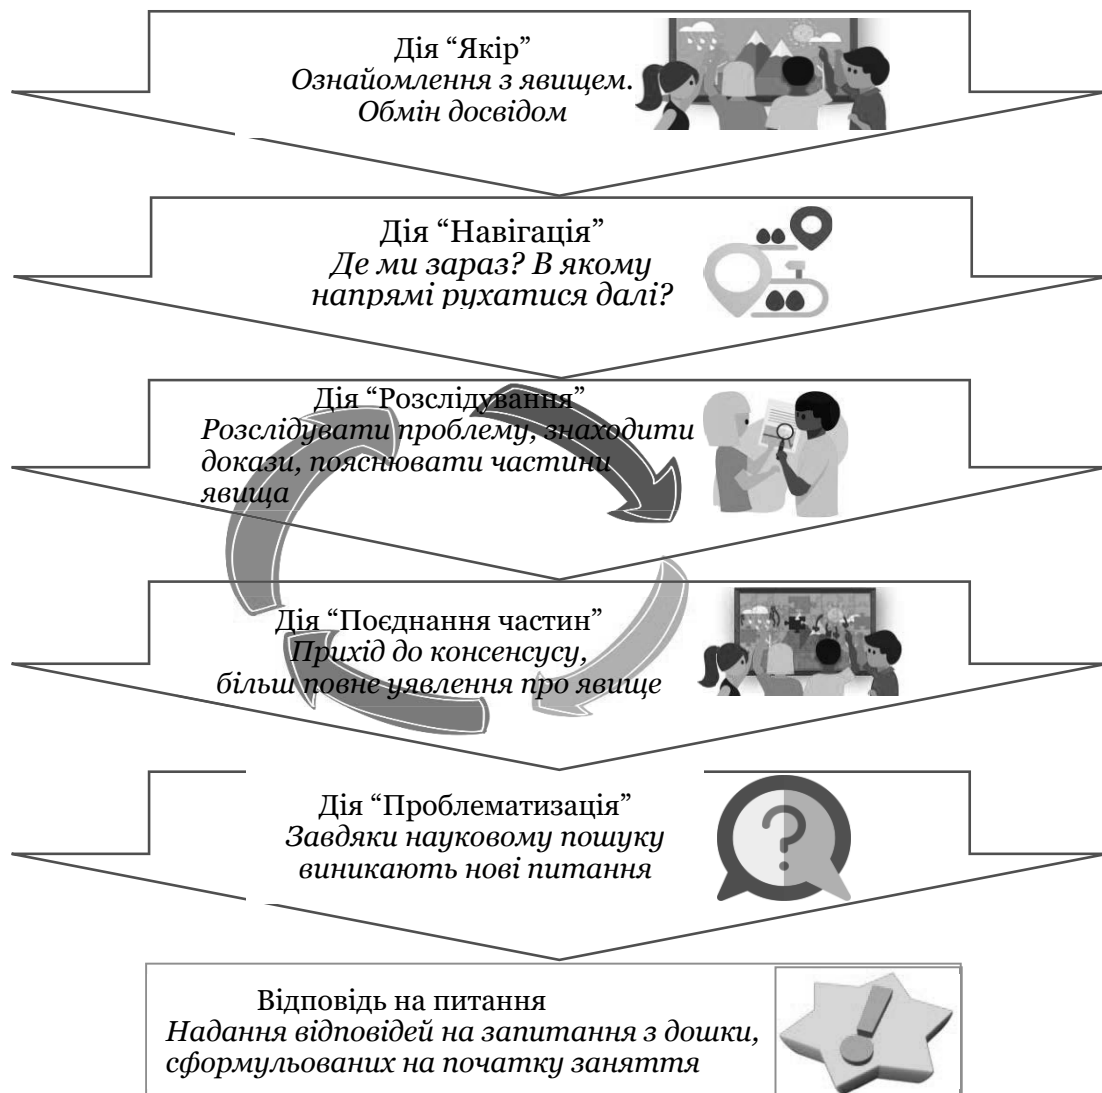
Дія “Якір”
*Ознайомлення з явищем. Обмін досвідом*

Дія “Навігація”
*Де ми зараз? В якому напрямі рухатися далі?*

Дія “Розслідування”
*Розслідувати проблему, знаходити докази, пояснювати частини явища*

Дія “Поєднання частин”
*Прихід до консенсусу, більш повне уявлення про явище*

Дія “Проблематизація”
*Завдяки науковому пошуку виникають нові питання*

Відповідь на питання
*Надання відповідей на запитання з дошки, сформульованих на початку заняття*